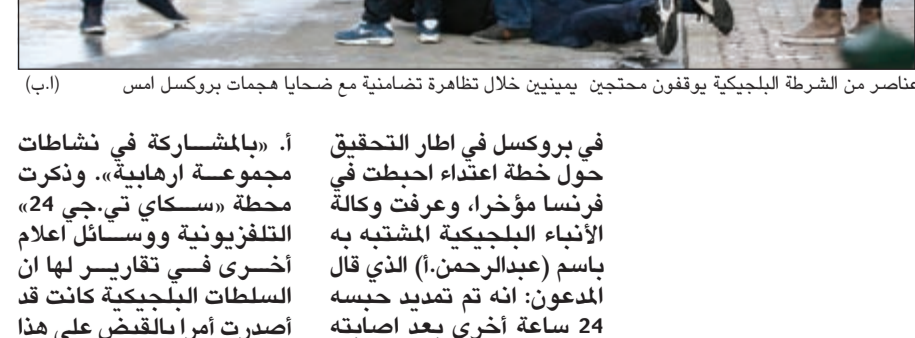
عناصر من الشرطة البلجيكية يوقفون محتجين يمينيين خلال تظاهرة تضامنية مع ضحايا هجمات بروكسل امس (ا.ب)

في بروكسل في اطار التحقيق حول خطة اعتداء احبطت في فرنسا مؤخرا، وعرفت وكالة الأنباء البلجيكية المشتبه به باسم (عبدالرحمن.أ) الذي قال المدعون: انه تم تمديد حبسه 24 ساعة أخرى بعد اصابته

أ. «بالمشاركة في نشاطات مجموعة ارهابية». وذكرت محطة «سكاي تي.جي 24» التلفزيونية ووسائل اعلام أخرى في تقارير لها ان السلطات البلجيكية كانت قد أصدرت أمرا بالقبض على هذا